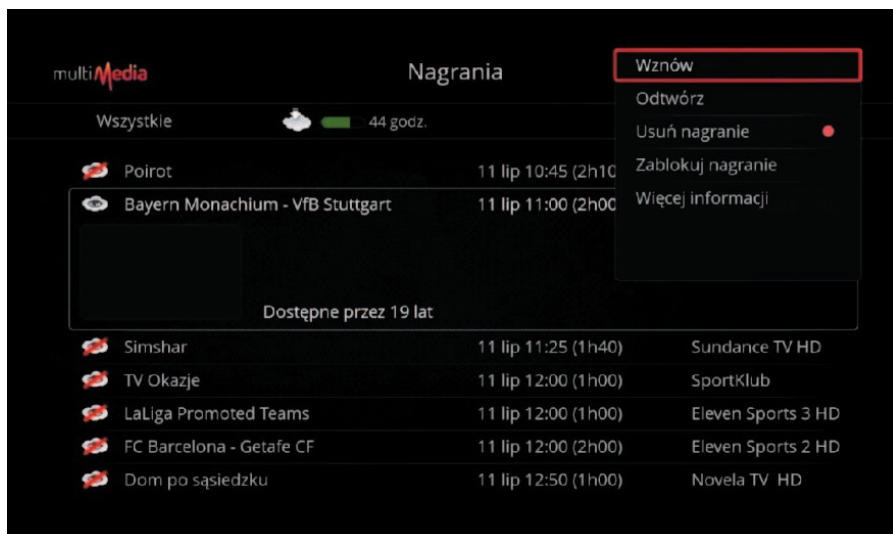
multiMedia

Nagrania

Wszystkie 44 godz.

Poirot 11 lip 10:45 (2h10

Bayern Monachium - VfB Stuttgart 11 lip 11:00 (2h00

Dostępne przez 19 lat

Simshar 11 lip 11:25 (1h40) Sundance TV HD

TV Okazje 11 lip 12:00 (1h00) SportKlub

LaLiga Promoted Teams 11 lip 12:00 (1h00) Eleven Sports 3 HD

FC Barcelona - Getafe CF 11 lip 12:00 (2h00) Eleven Sports 2 HD

Dom po sąsiedzku 11 lip 12:50 (1h00) Novela TV HD

Wznów
Odtwórz
Usuń nagranie
Zablokuj nagranie
Więcej informacji